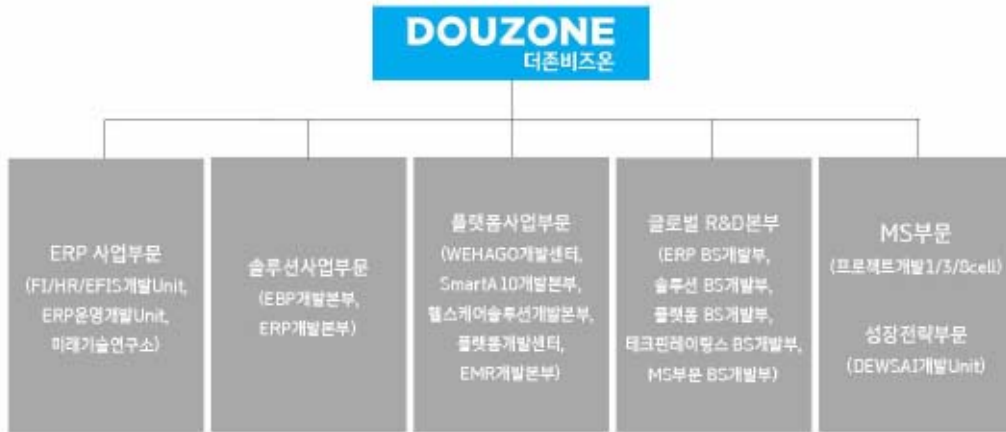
DOUZONE
더존비즈온

ERP 사업부문
(FI/HR/EFIS개발Unit, ERP운영개발Unit, 미래기술연구소)

솔루션사업부문
(EBP개발본부, ERP개발본부)

플랫폼사업부문
(WEHAGO개발센터, SmartA 10개발본부, 헬스케어솔루션개발본부, 플랫폼개발센터, EMR개발본부)

글로벌 R&D본부
(ERP BS개발부, 솔루션 BS개발부, 플랫폼 BS개발부, 테크핀레이팅스 BS개발부, MS부문 BS개발부)

MS부문
(프로젝트개발1/3/8cell)

성장전략부문
(DEWSAI개발Unit)